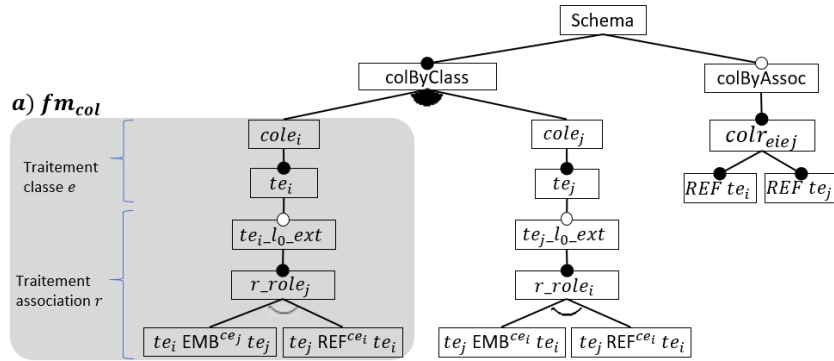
Schema

colByClass

colByAssoc

$a)\ fm_{col}$

Traitement classe $e$

Traitement association $r$

$cole_i$

$te_i$

$te_i\_l_0\_ext$

$r\_role_j$

$te_i$ EMB$^{ce_j}$ $te_j$

$te_j$ REF$^{ce_i}$ $te_i$

$cole_j$

$te_j$

$te_j\_l_0\_ext$

$r\_role_i$

$te_j$ EMB$^{ce_i}$ $te_i$

$te_j$ REF$^{ce_i}$ $te_i$

$colr_{eiej}$

$REF\ te_i$

$REF\ te_j$